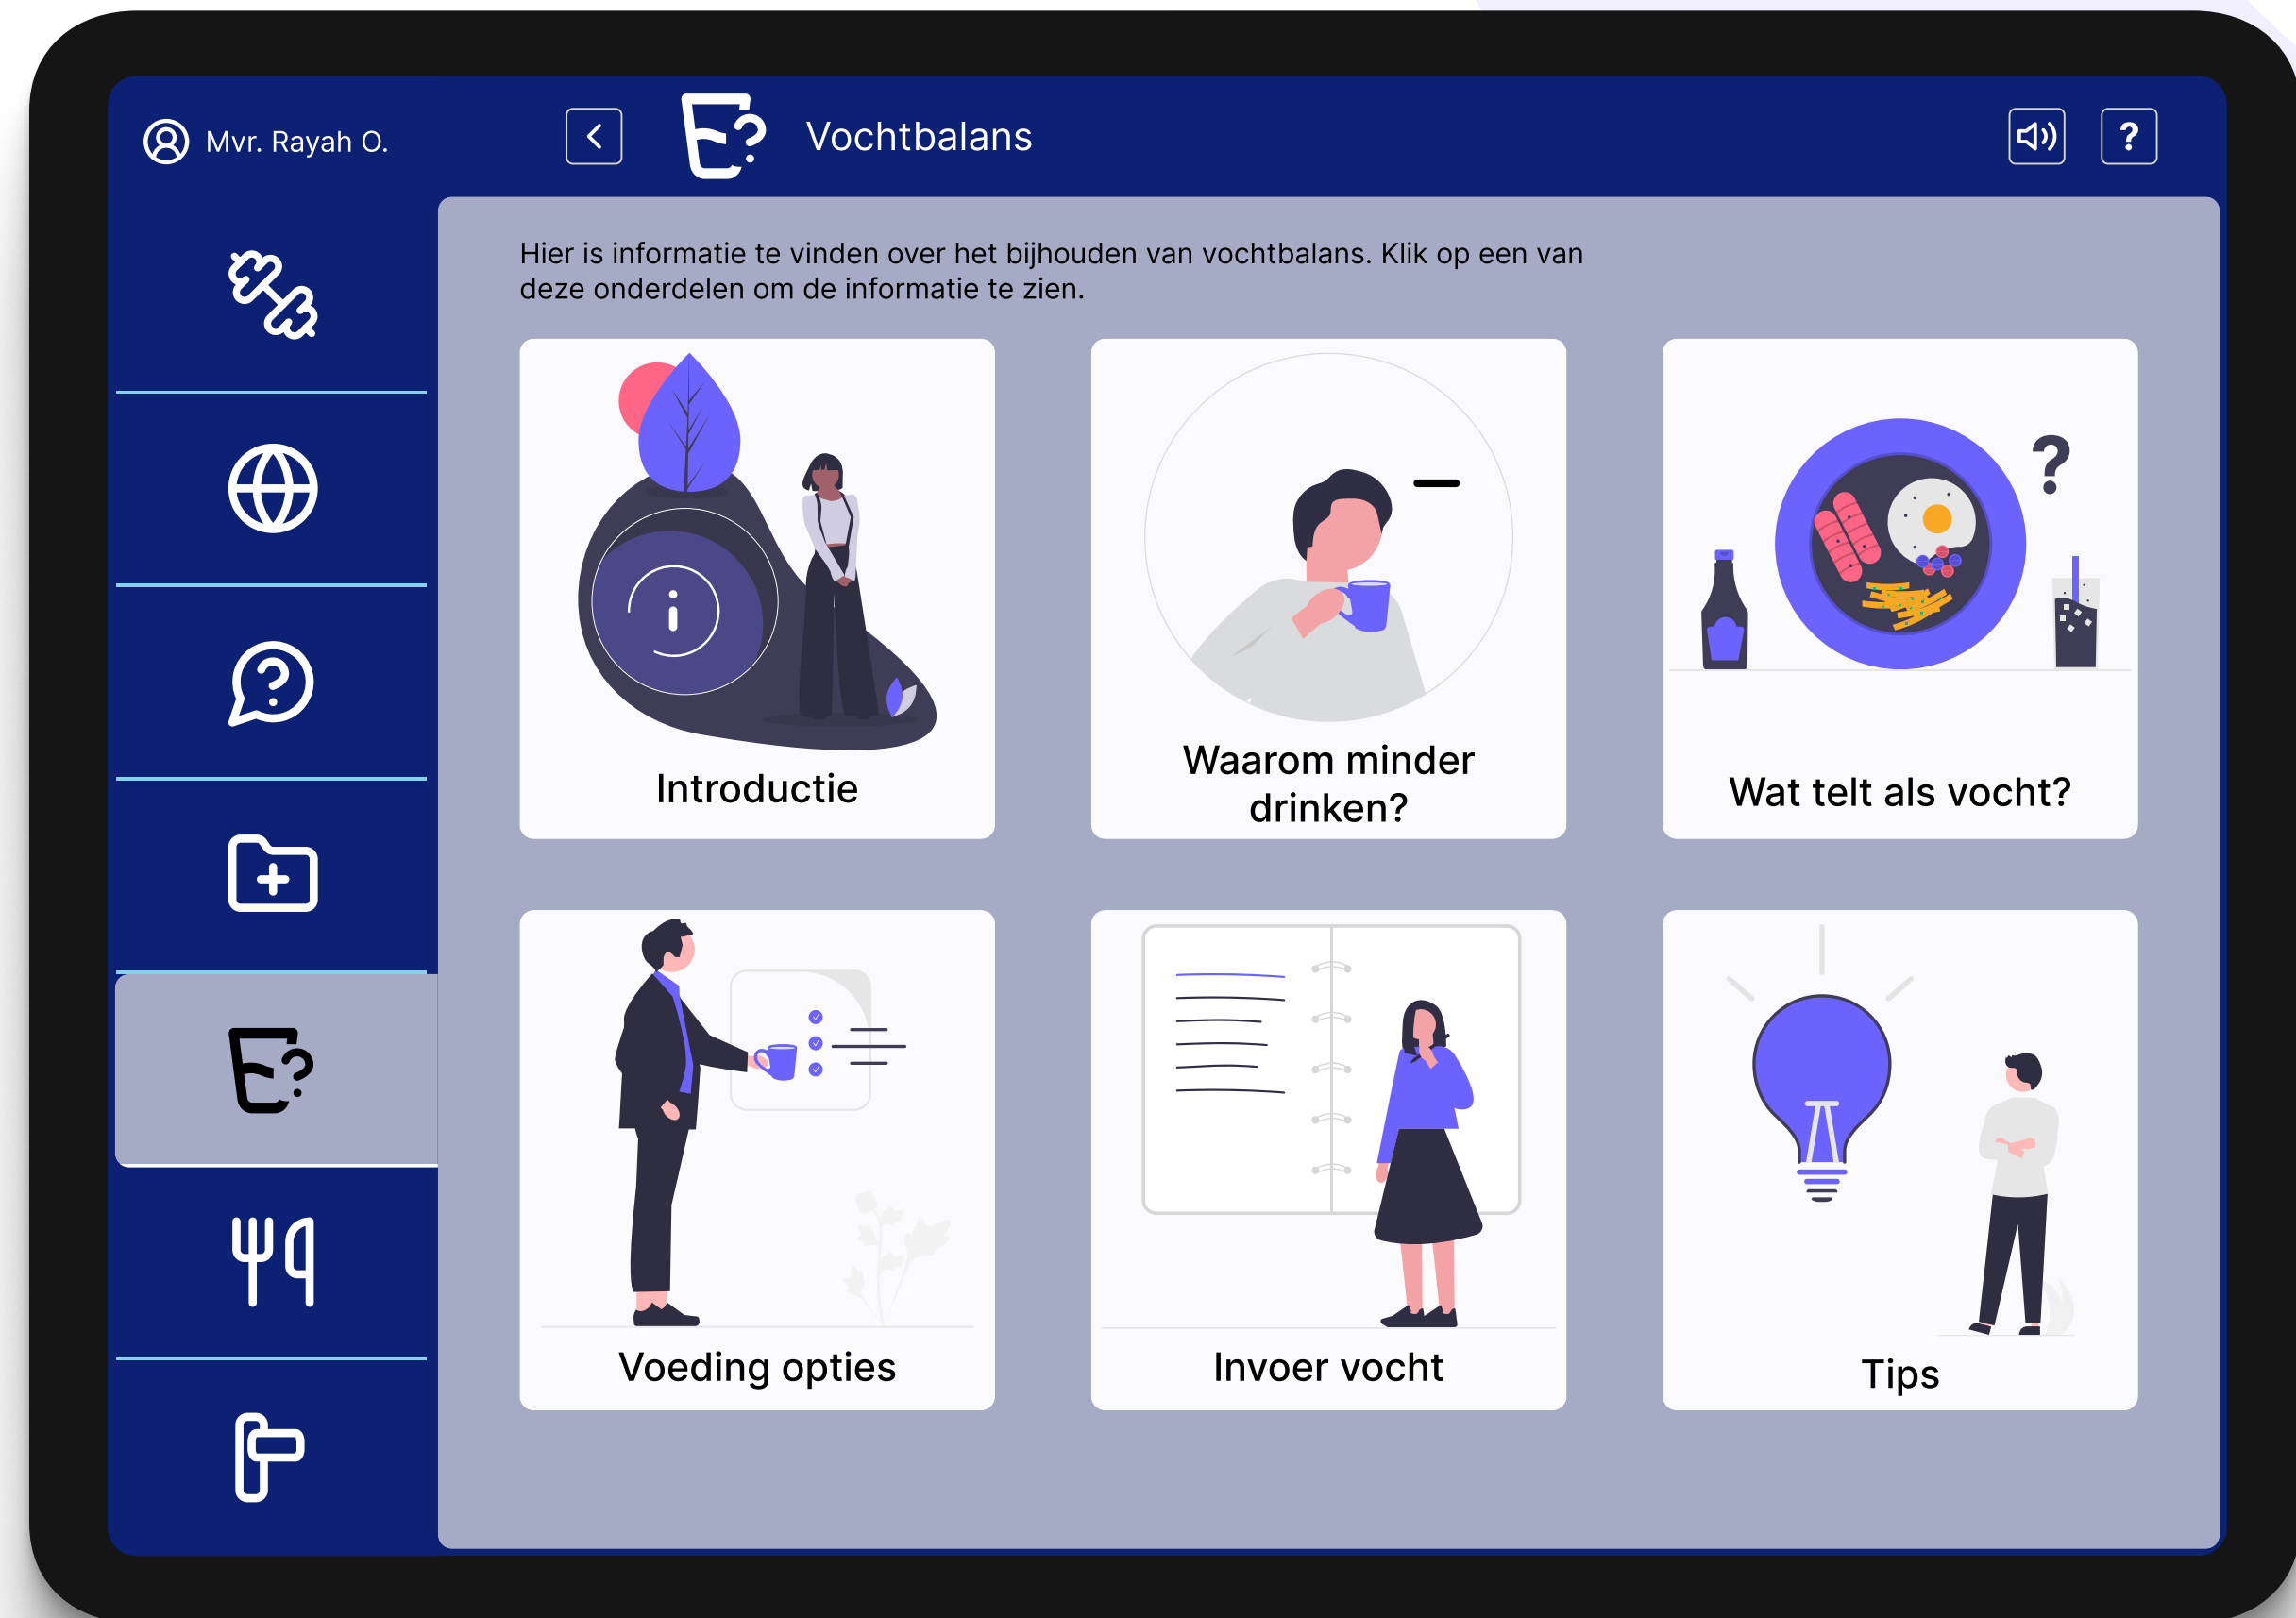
Mvr. Rayah O.

Vochtbalans

?

Hier is informatie te vinden over het bijhouden van vochtbalans. Klik op een van deze onderdelen om de informatie te zien.

Introductie

Waarom minder drinken?

?

Wat telt als vocht?

Voeding opties

Invoer vocht

Tips